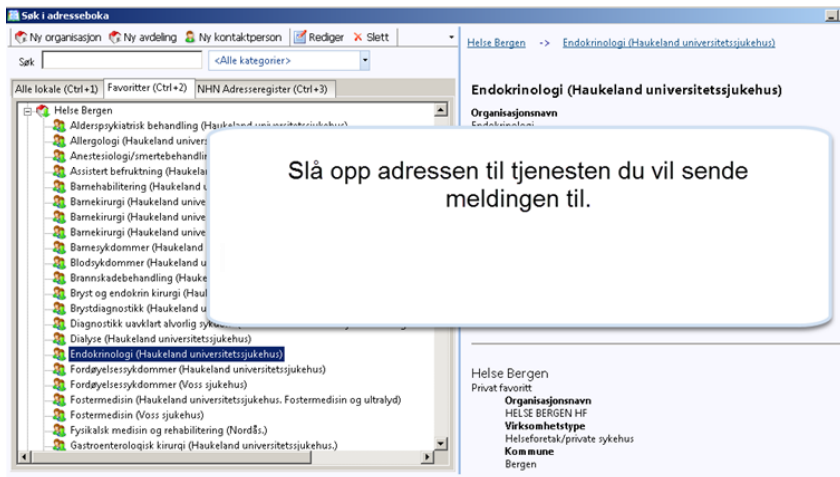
Søk i adresseboka

Ny organisasjon Ny avdeling Ny kontaktperson Rediger Slett

Søk <Alle kategorier>

Alle lokale (Ctrl+1) Favoritter (Ctrl+2) NHN Adresseregister (Ctrl+3)

Helse Bergen
Alderspsykiatrisk behandling (Haukeland universitetssjukehus)
Allergologi (Haukeland univers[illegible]
Anestesiologi/smertebehandli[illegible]
Assistert befruktning (Haukela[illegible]
Barnehabilitering (Haukeland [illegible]
Barnekirurgi (Haukeland unive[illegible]
Barnekirurgi (Haukeland unive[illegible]
Barnekirurgi (Haukeland unive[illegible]
Barnesykdommer (Haukeland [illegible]
Blodsykdommer (Haukeland u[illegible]
Brannskadebehandling (Hauke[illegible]
Bryst og endokrin kirurgi (Hauk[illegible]
Brystdiagnostikk (Haukeland u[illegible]
Diagnostikk uavklart alvorlig syk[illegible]
Dialyse (Haukeland universitetssjukehus)
Endokrinologi (Haukeland universitetssjukehus)
Fordøyelsessykdommer (Haukeland universitetssjukehus)
Fordøyelsessykdommer (Voss sjukehus)
Fostermedisin (Haukeland universitetssjukehus. Fostermedisin og ultralyd)
Fostermedisin (Voss sjukehus)
Fysikalsk medisin og rehabilitering (Nordås.)
Gastroenterologisk kirurgi (Haukeland universitetssjukehus.)

Helse Bergen -> Endokrinologi (Haukeland universitetssjukehus)

Endokrinologi (Haukeland universitetssjukehus)

Organisasjonsnavn
Endokrinologi

Slå opp adressen til tjenesten du vil sende meldingen til.

Helse Bergen
Privat favoritt
Organisasjonsnavn
HELSE BERGEN HF
Virksomhetstype
Helseforetak/private sykehus
Kommune
Bergen